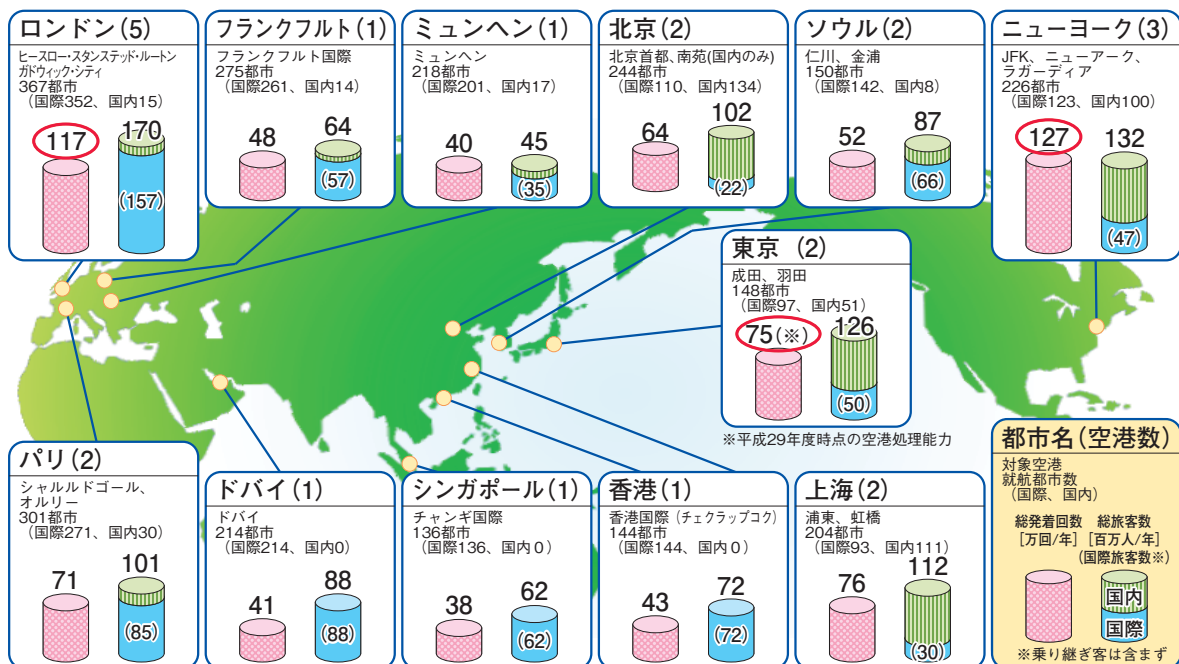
ロンドン(5)
ヒースロー・スタンステッド・ルートン ガトウィック・シティ
367都市
（国際352、国内15）
117
170
(157)

フランクフルト(1)
フランクフルト国際
275都市
（国際261、国内14）
48
64
(57)

ミュンヘン(1)
ミュンヘン
218都市
（国際201、国内17）
40
45
(35)

北京(2)
北京首都、南苑(国内のみ)
244都市
（国際110、国内134）
64
102
(22)

ソウル(2)
仁川、金浦
150都市
（国際142、国内8）
52
87
(66)

ニューヨーク(3)
JFK、ニューアーク、ラガーディア
226都市
（国際123、国内100）
127
132
(47)

東京 (2)
成田、羽田
148都市
（国際97、国内51）
75(※)
126
(50)
※平成29年度時点の空港処理能力

パリ(2)
シャルルドゴール、オルリー
301都市
（国際271、国内30）
71
101
(85)

ドバイ(1)
ドバイ
214都市
（国際214、国内0）
41
88
(88)

シンガポール(1)
チャンギ国際
136都市
（国際136、国内０）
38
62
(62)

香港(1)
香港国際（チェクラップコク）
144都市
（国際144、国内０）
43
72
(72)

上海(2)
浦東、虹橋
204都市
（国際93、国内111）
76
112
(30)

都市名(空港数)
対象空港
就航都市数
（国際、国内）
総発着回数 [万回/年]
総旅客数 [百万人/年] (国際旅客数※)
国内
国際
※乗り継ぎ客は含まず